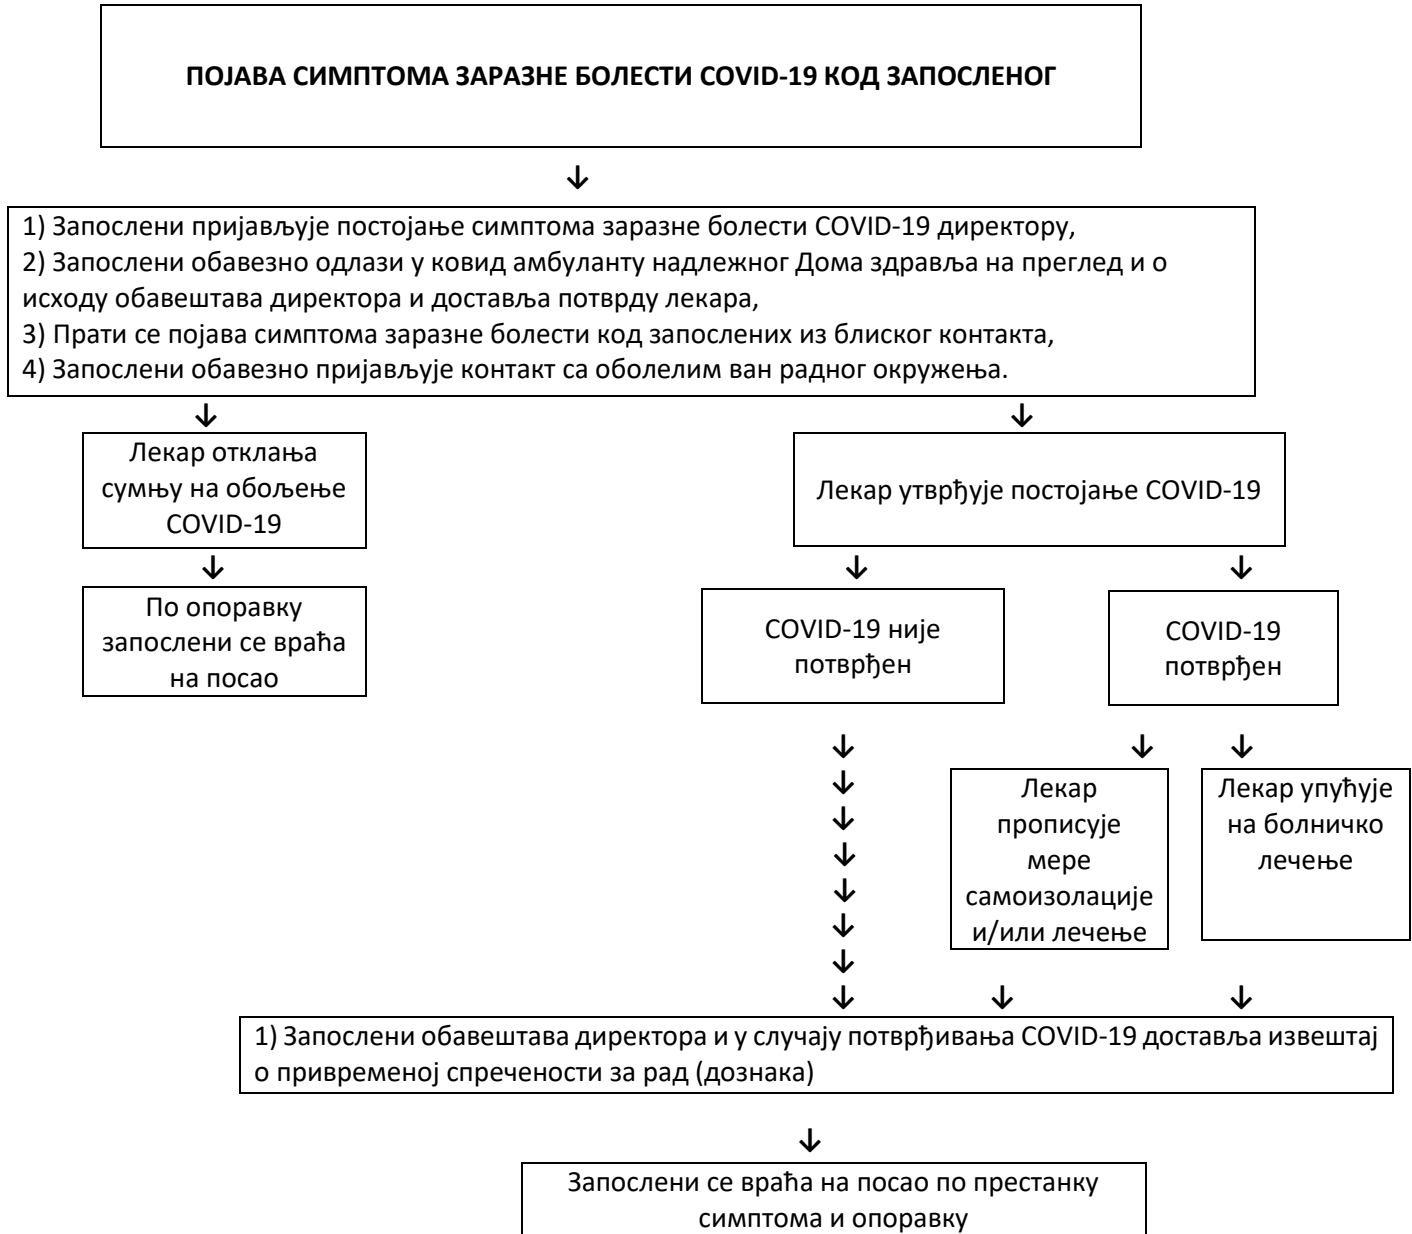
ПОЈАВА СИМПТОМА ЗАРАЗНЕ БОЛЕСТИ COVID-19 КОД ЗАПОСЛЕНОГ

1) Запослени пријављује постојање симптома заразне болести COVID-19 директору,
2) Запослени обавезно одлази у ковид амбуланту надлежног Дома здравља на преглед и о исходу обавештава директора и доставља потврду лекара,
3) Прати се појава симптома заразне болести код запослених из блиског контакта,
4) Запослени обавезно пријављује контакт са оболелим ван радног окружења.

Лекар отклања сумњу на обољење COVID-19

По опоравку запослени се враћа на посао

Лекар утврђује постојање COVID-19

COVID-19 није потврђен

COVID-19 потврђен

Лекар прописује мере самоизолације и/или лечење

Лекар упућује на болничко лечење

1) Запослени обавештава директора и у случају потврђивања COVID-19 доставља извештај о привременој спречености за рад (дознака)

Запослени се враћа на посао по престанку симптома и опоравку